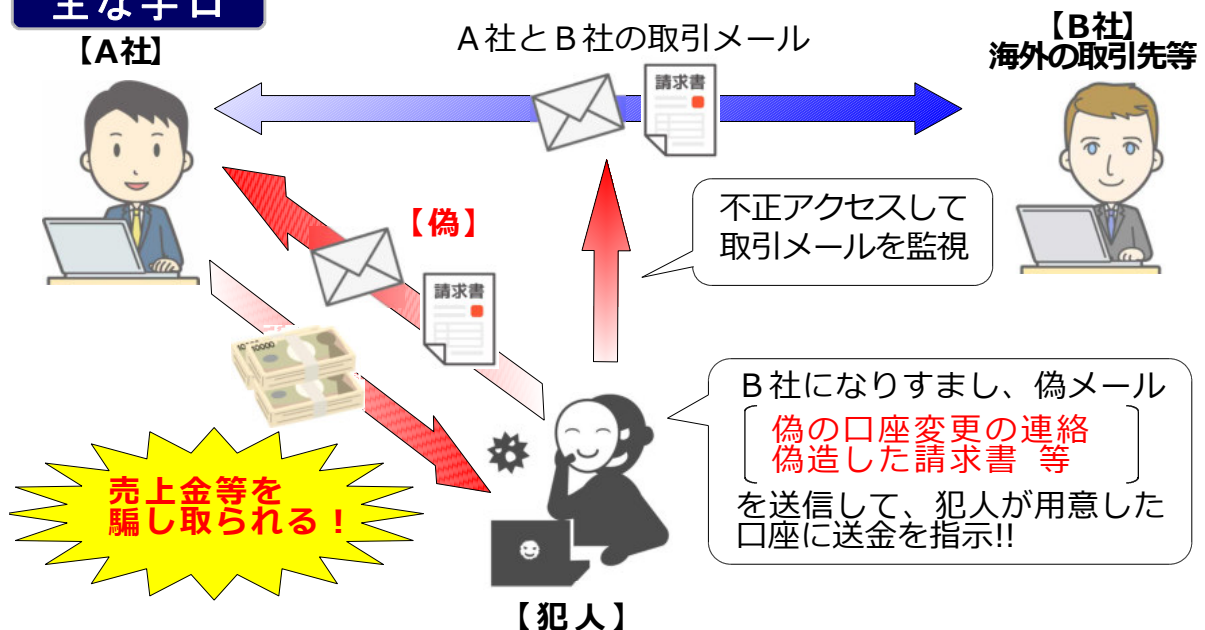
主な手口

【A社】

A社とB社の取引メール

【B社】
海外の取引先等

請求書

不正アクセスして
取引メールを監視

【偽】

請求書

10000

売上金等を
騙し取られる！

B社になりすまし、偽メール
偽の口座変更の連絡
偽造した請求書 等
を送信して、犯人が用意した
口座に送金を指示!!

【犯人】